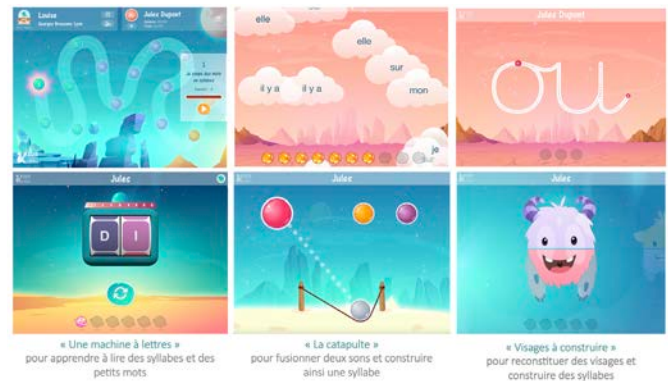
Louise
Jules Dupont
elle
elle
sur
il y a
il y a
mon
je
Jules Dupont
ou
Jules
D I
Jules
Jules

« Une machine à lettres »
pour apprendre à lire des syllabes et des petits mots

« La catapulte »
pour fusionner deux sons et construire ainsi une syllabe

« Visages à construire »
pour reconstituer des visages et construire des syllabes